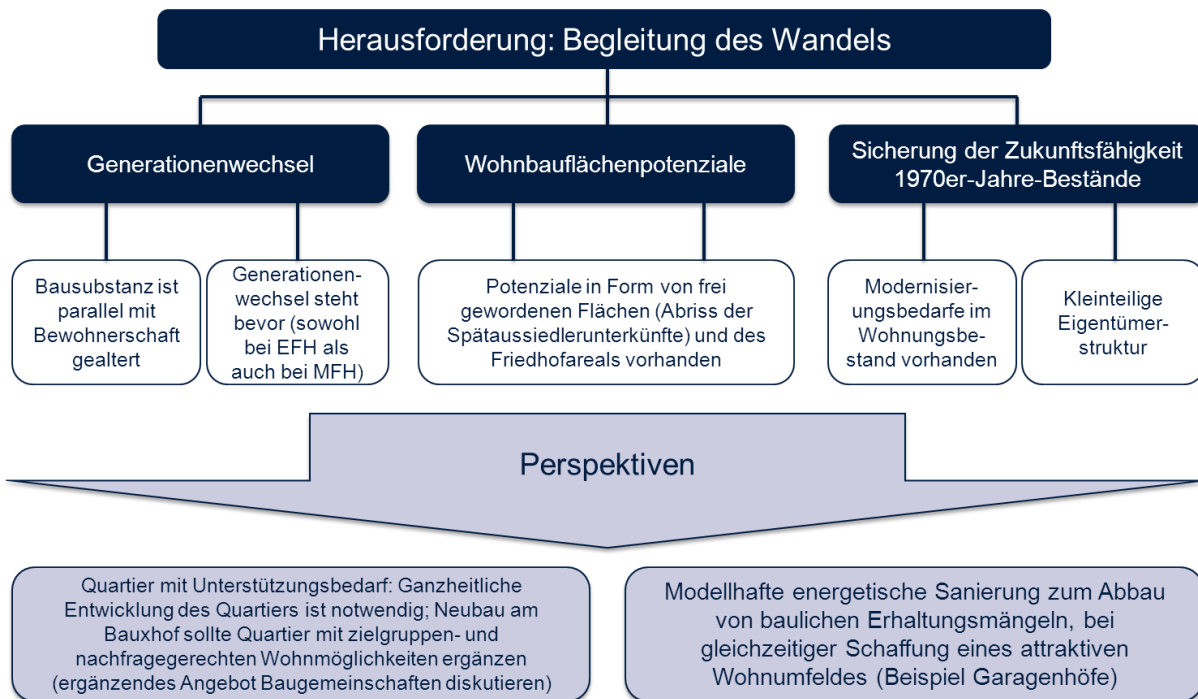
Herausforderung: Begleitung des Wandels

Generationenwechsel

Wohnbauflächenpotenziale

Sicherung der Zukunftsfähigkeit 1970er-Jahre-Bestände

Bausubstanz ist parallel mit Bewohnerschaft gealtert

Generationenwechsel steht bevor (sowohl bei EFH als auch bei MFH)

Potenziale in Form von frei gewordenen Flächen (Abriss der Spätaussiedlerunterkünfte) und des Friedhofareals vorhanden

Modernisierungsbedarfe im Wohnungsbestand vorhanden

Kleinteilige Eigentümerstruktur

Perspektiven

Quartier mit Unterstützungsbedarf: Ganzheitliche Entwicklung des Quartiers ist notwendig; Neubau am Bauxhof sollte Quartier mit zielgruppen- und nachfragegerechten Wohnmöglichkeiten ergänzen (ergänzendes Angebot Baugemeinschaften diskutieren)

Modellhafte energetische Sanierung zum Abbau von baulichen Erhaltungsmängeln, bei gleichzeitiger Schaffung eines attraktiven Wohnumfeldes (Beispiel Garagenhöfe)